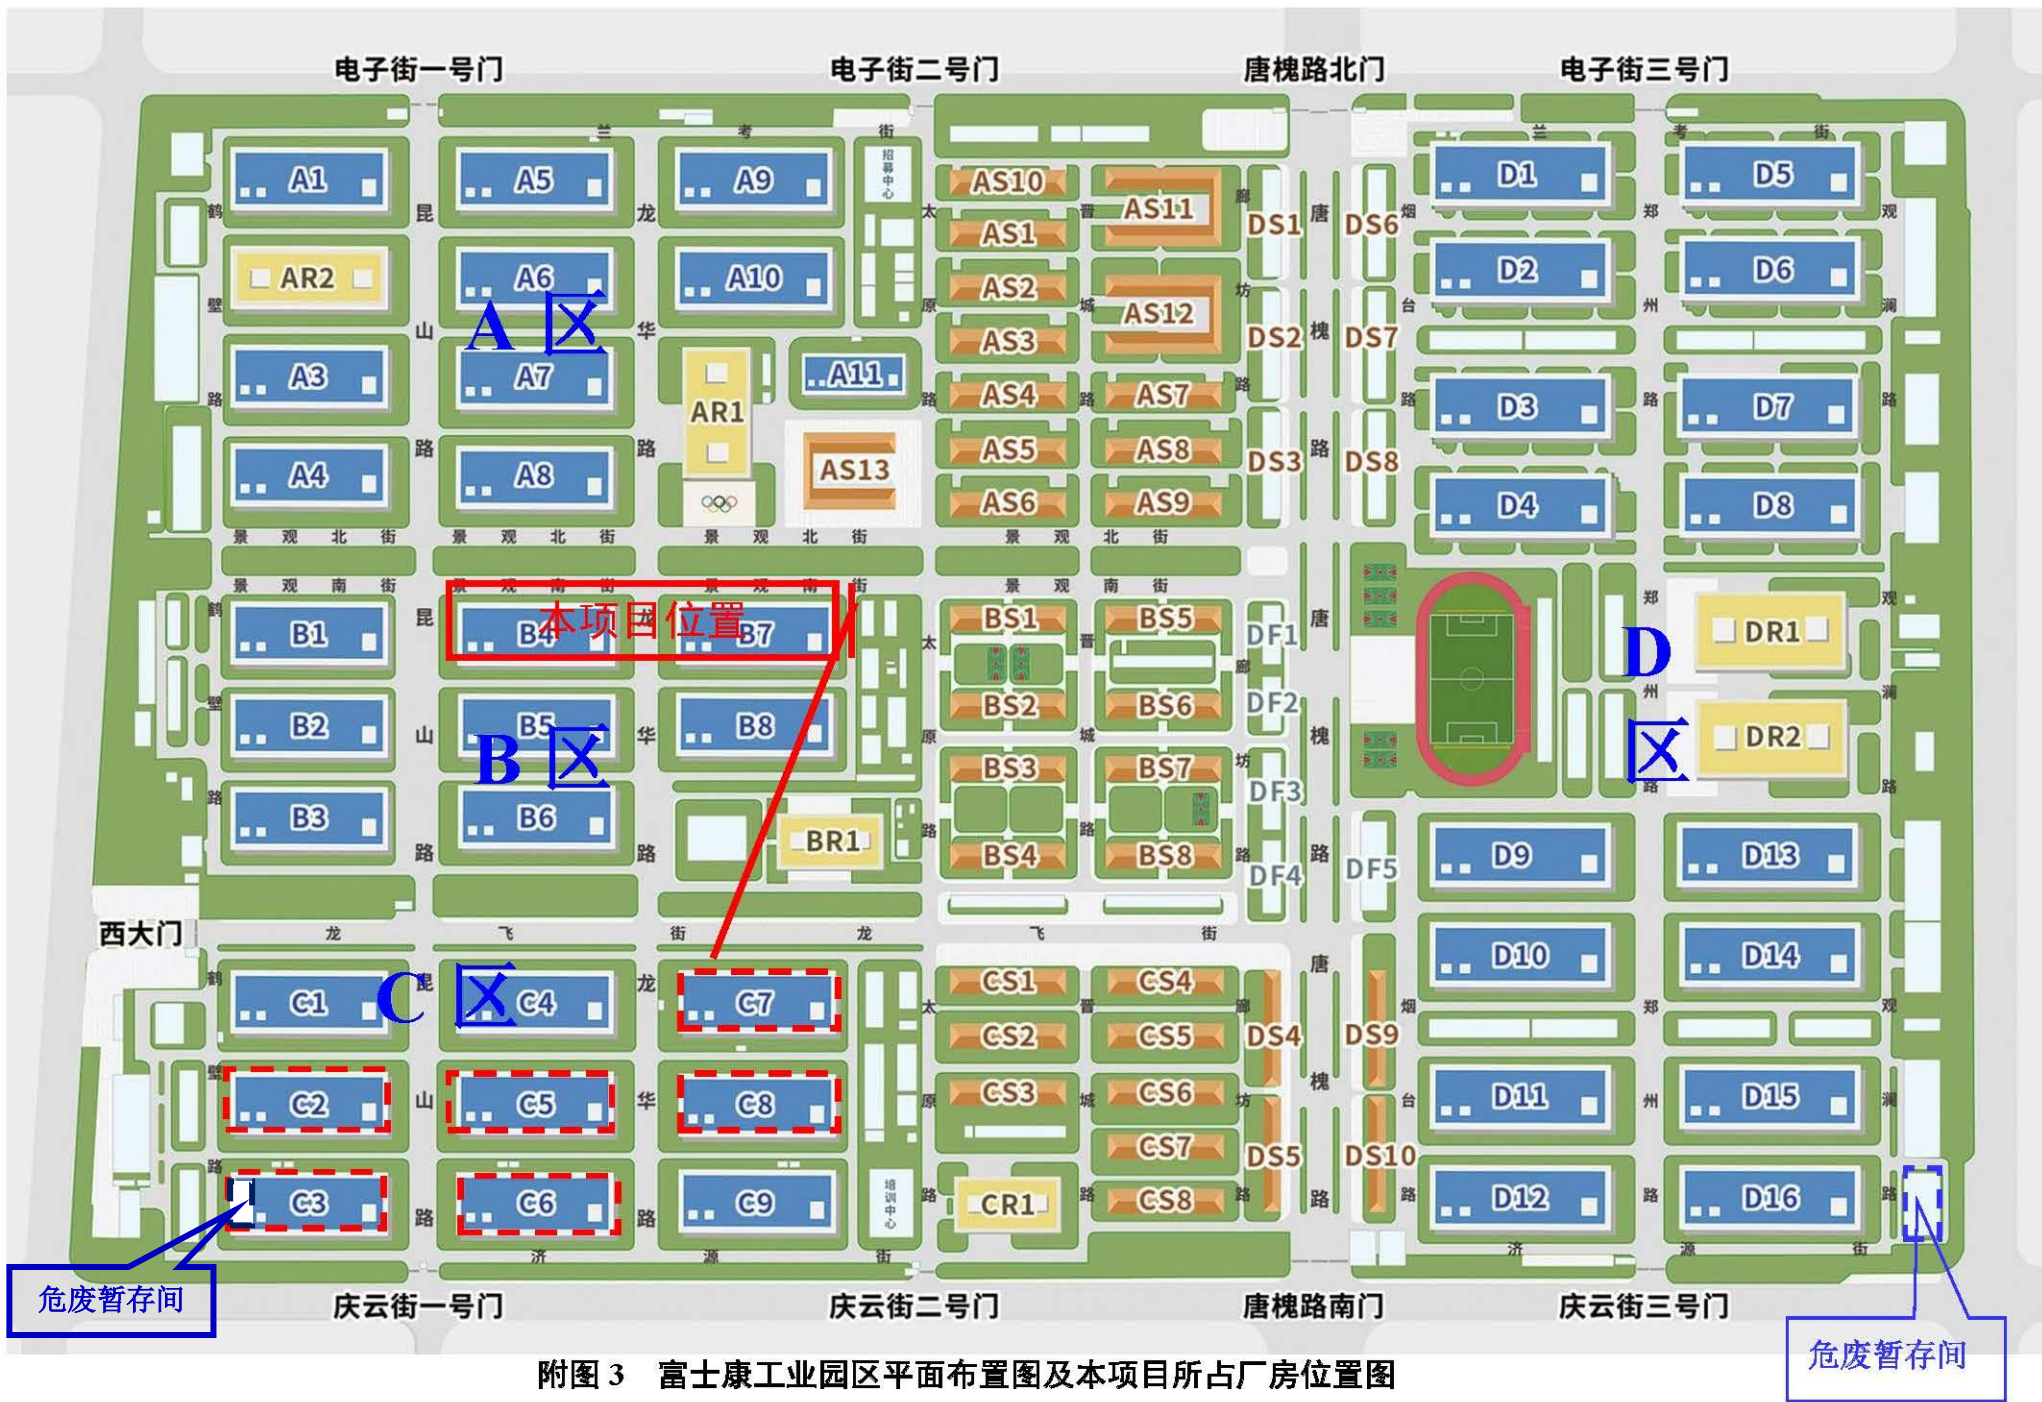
电子街一号门
电子街二号门
唐槐路北门
电子街三号门

A1
A5
A9
AR2
A6
A10
A区
A3
A7
AR1
A11
A4
A8
AS13
AS10
AS11
AS1
AS2
AS12
AS3
AS4
AS7
AS5
AS8
AS6
AS9
DS1
DS6
DS2
DS7
DS3
DS8
D1
D5
D2
D6
D3
D7
D4
D8

兰 考 街
鹤 壁 路
昆 山 路
龙 华 路
太 原 路
晋 城 路
廊 坊 路
唐 槐 路
烟 台 路
郑 州 路
观 澜 路
招募中心

景 观 北 街
景 观 南 街

本项目位置
B1
B4
B7
B2
B5
B8
B区
B3
B6
BR1
BS1
BS5
BS2
BS6
BS3
BS7
BS4
BS8
DF1
DF2
DF3
DF4
DF5
D区
DR1
DR2
D9
D13
D10
D14
D11
D15
D12
D16

西大门
龙 飞 街
C区
C1
C4
C7
C2
C5
C8
C3
C6
C9
CS1
CS4
CS2
CS5
CS3
CS6
CS7
CR1
CS8
DS4
DS9
DS5
DS10
培训中心
济 源 街

危废暂存间
庆云街一号门
庆云街二号门
唐槐路南门
庆云街三号门
危废暂存间

附图 3 富士康工业园区平面布置图及本项目所占厂房位置图